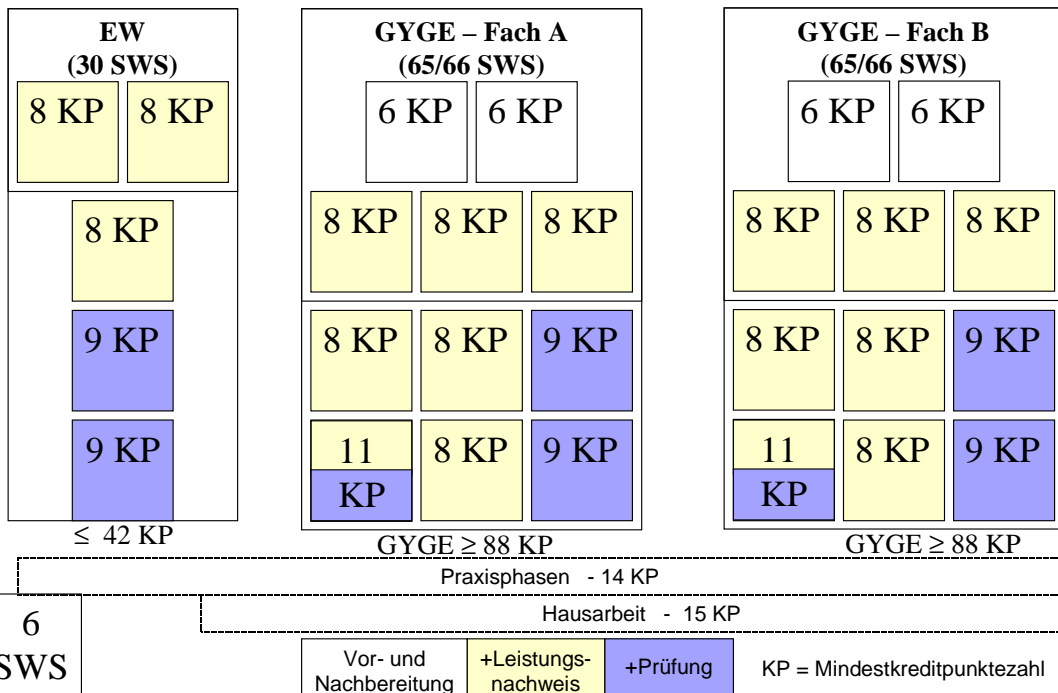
EW
(30 SWS)

8 KP 8 KP

8 KP

9 KP

9 KP

$\leq$ 42 KP

GYGE – Fach A
(65/66 SWS)

6 KP 6 KP

8 KP 8 KP 8 KP

8 KP 8 KP 9 KP

11 KP 8 KP 9 KP

GYGE $\geq$ 88 KP

GYGE – Fach B
(65/66 SWS)

6 KP 6 KP

8 KP 8 KP 8 KP

8 KP 8 KP 9 KP

11 KP 8 KP 9 KP

GYGE $\geq$ 88 KP

Praxisphasen - 14 KP

Hausarbeit - 15 KP

6 SWS

Vor- und Nachbereitung | +Leistungsnachweis | +Prüfung | KP = Mindestkreditpunktezahl